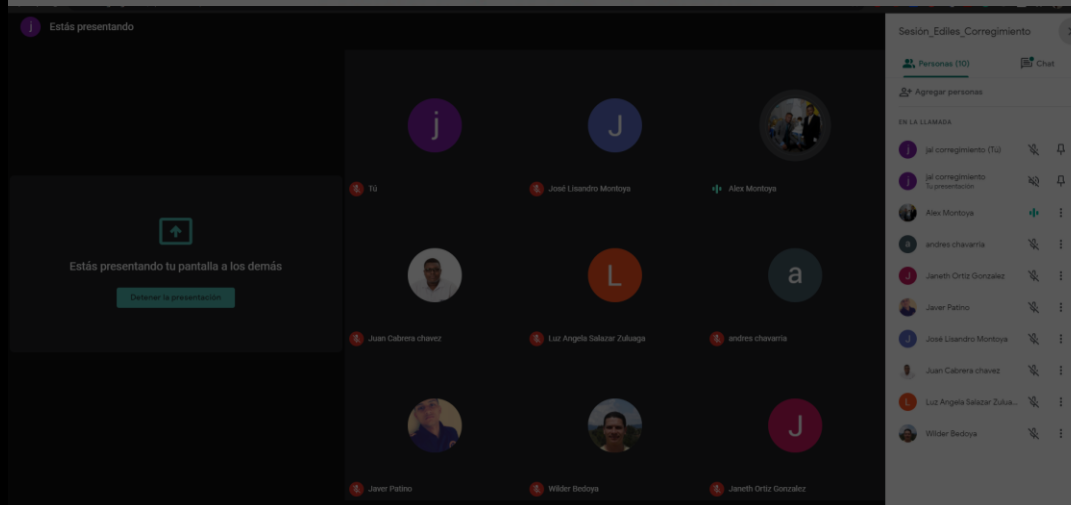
j Estás presentando

Estás presentando tu pantalla a los demás

Detener la presentación

j
Tú

J
José Lisandro Montoya

Alex Montoya

Juan Cabrera chavez

L
Luz Angela Salazar Zuluaga

a
andres chavarria

Javer Patino

Wilder Bedoya

J
Janeth Ortiz Gonzalez

Sesión_Ediles_Corregimiento

Personas (10)

Chat

Agregar personas

EN LA LLAMADA

jal corregimiento (Tú)

jal corregimiento
Tu presentación

Alex Montoya

andres chavarria

Janeth Ortiz Gonzalez

Javer Patino

José Lisandro Montoya

Juan Cabrera chavez

Luz Angela Salazar Zulua...

Wilder Bedoya